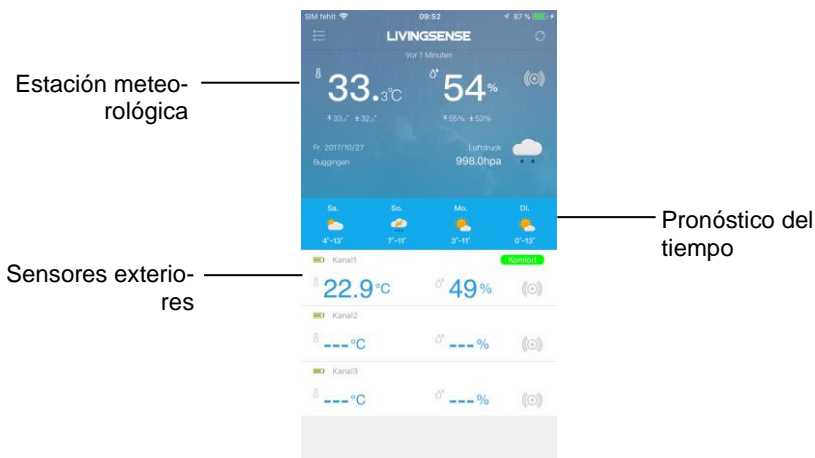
Estación meteorológica

Sensores exteriores

SIM fehlt 09:52 87 %

LIVINGSENSE

Vor 1 Minuten

33.3℃

54%

33.4° 32.4°

55% 53%

Fr. 2017/10/27

Buggingen

Luftdruck

998.0hpa

Pronóstico del tiempo

| Sa. | So. | Mo. | Di. |
|---|---|---|---|
| 4°~13° | 7°~11° | 3°~11° | 0°~13° |

Kanal1

Komfort

22.9°C

49%

Kanal2

---°C

---%

Kanal3

---°C

---%